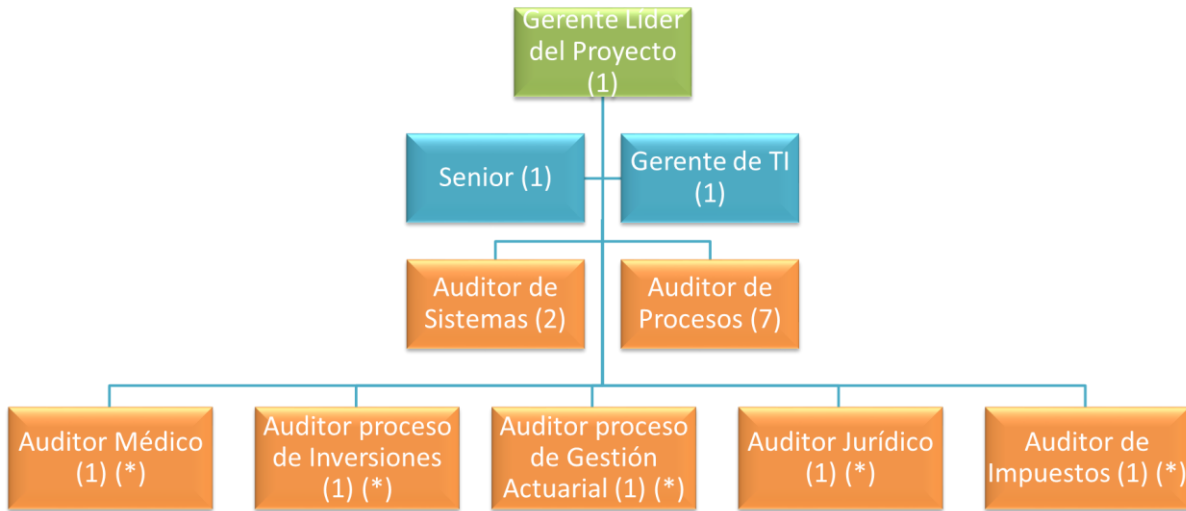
Gerente Líder del Proyecto (1)

Senior (1)

Gerente de TI (1)

Auditor de Sistemas (2)

Auditor de Procesos (7)

Auditor Médico (1) (*)

Auditor proceso de Inversiones (1) (*)

Auditor proceso de Gestión Actuarial (1) (*)

Auditor Jurídico (1) (*)

Auditor de Impuestos (1) (*)